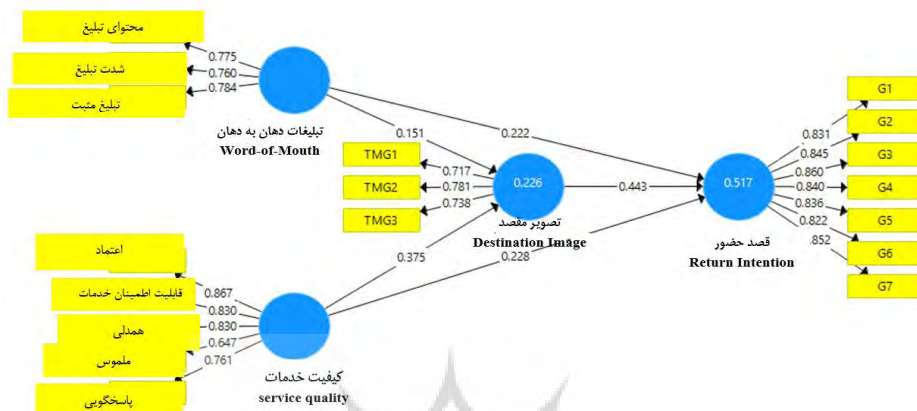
محتوای تبلیغ
شدت تبلیغ
تبلیغ مثبت
0.775
0.760
0.784
تبلیغات دهان به دهان
Word-of-Mouth
0.151
0.222
TMG1
TMG2
TMG3
0.717
0.781
0.738
0.226
تصویر مقصد
Destination Image
0.443
0.517
قصد حضور
Return Intention
0.831
0.845
0.860
0.840
0.836
0.822
.852
G1
G2
G3
G4
G5
G6
G7
اعتماد
قابلیت اطمینان خدمات
همدلی
ملموس
پاسخگویی
0.867
0.830
0.830
0.647
0.761
0.375
0.228
کیفیت خدمات
service quality